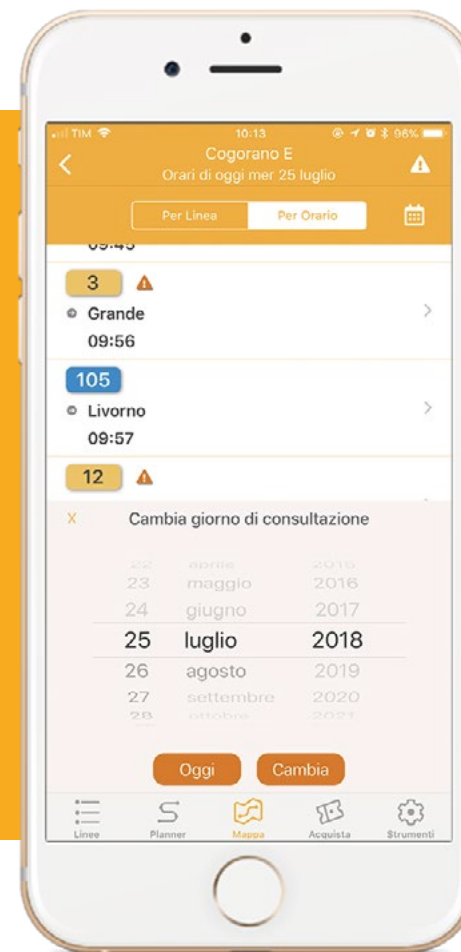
TIM 10:13 96%

Cogorano E
Orari di oggi mer 25 luglio

Per Linea Per Orario

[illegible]

3
Grande
09:56

105
Livorno
09:57

12

X Cambia giorno di consultazione

22 aprile 2015
23 maggio 2016
24 giugno 2017
25 luglio 2018
26 agosto 2019
27 settembre 2020
28 ottobre 2021

Oggi Cambia

Linee Planner Mappa Acquista Strumenti